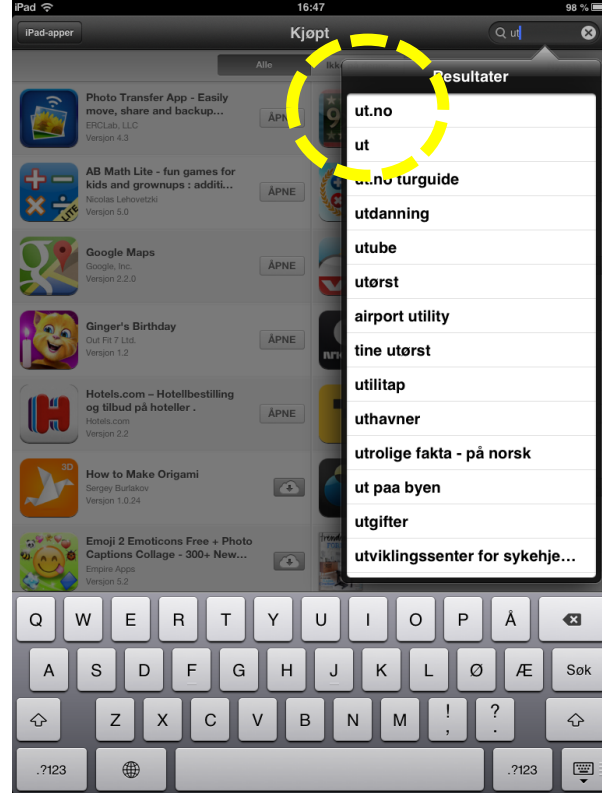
iPad
16:47
98 %

iPad-apper
Kjøpt
ut

Alle
Ikke

Photo Transfer App - Easily move, share and backup...
ERCLab, LLC
Versjon 4.3
ÅPNE

AB Math Lite - fun games for kids and grownups : additi...
Nicolas Lehovetzki
Versjon 5.0
ÅPNE

Google Maps
Google, Inc.
Versjon 2.2.0
ÅPNE

Ginger's Birthday
Out Fit 7 Ltd.
Versjon 1.2
ÅPNE

Hotels.com – Hotellbestilling og tilbud på hoteller .
Hotels.com
Versjon 2.2
ÅPNE

How to Make Origami
Sergey Burlakov
Versjon 1.0.24

Emoji 2 Emoticons Free + Photo Captions Collage - 300+ New...
Empire Apps
Versjon 5.2

Resultater
ut.no
ut
ut.no turguide
utdanning
utube
utørst
airport utility
tine utørst
utilitap
uthavner
utrolige fakta - på norsk
ut paa byen
utgifter
utviklingssenter for sykehje...

Q W E R T Y U I O P Å
A S D F G H J K L Ø Æ Søk
Z X C V B N M ! ? 
.?123 .?123